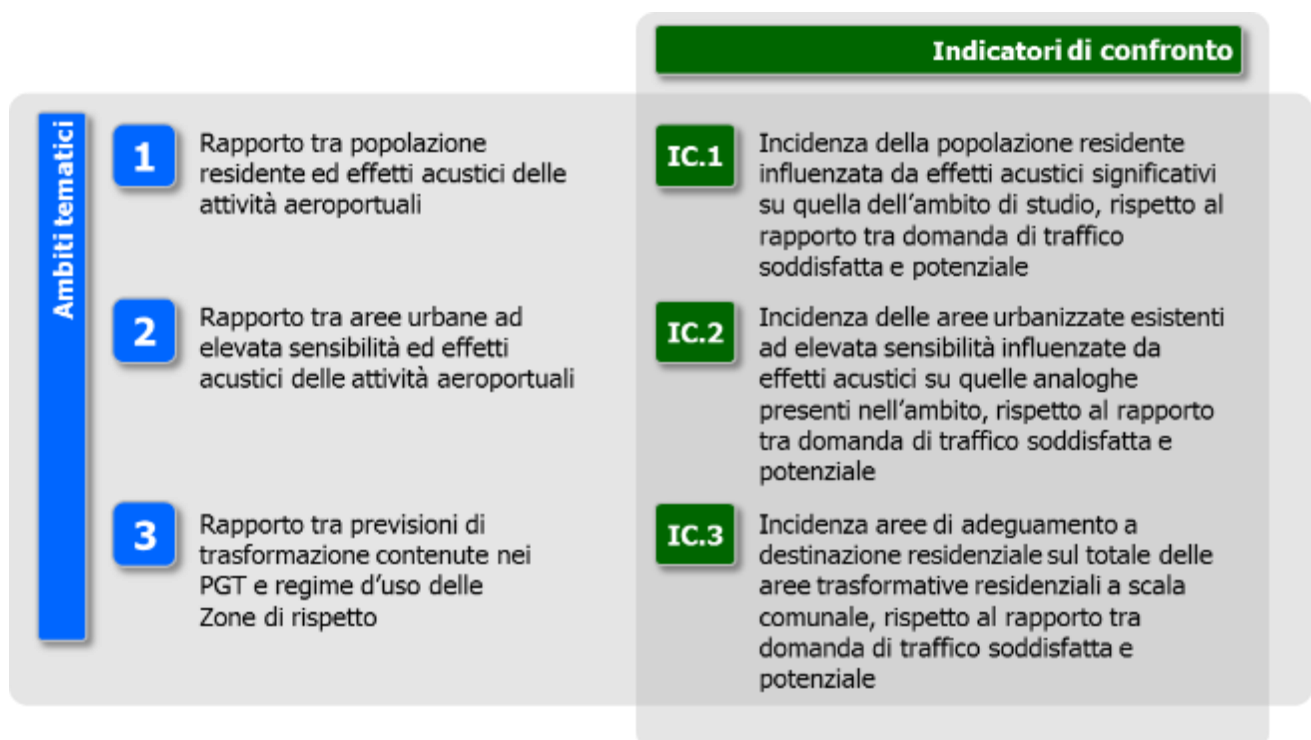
Indicatori di confronto

Ambiti tematici

1 Rapporto tra popolazione residente ed effetti acustici delle attività aeroportuali

IC.1 Incidenza della popolazione residente influenzata da effetti acustici significativi su quella dell'ambito di studio, rispetto al rapporto tra domanda di traffico soddisfatta e potenziale

2 Rapporto tra aree urbane ad elevata sensibilità ed effetti acustici delle attività aeroportuali

IC.2 Incidenza delle aree urbanizzate esistenti ad elevata sensibilità influenzate da effetti acustici su quelle analoghe presenti nell'ambito, rispetto al rapporto tra domanda di traffico soddisfatta e potenziale

3 Rapporto tra previsioni di trasformazione contenute nei PGT e regime d'uso delle Zone di rispetto

IC.3 Incidenza aree di adeguamento a destinazione residenziale sul totale delle aree trasformative residenziali a scala comunale, rispetto al rapporto tra domanda di traffico soddisfatta e potenziale